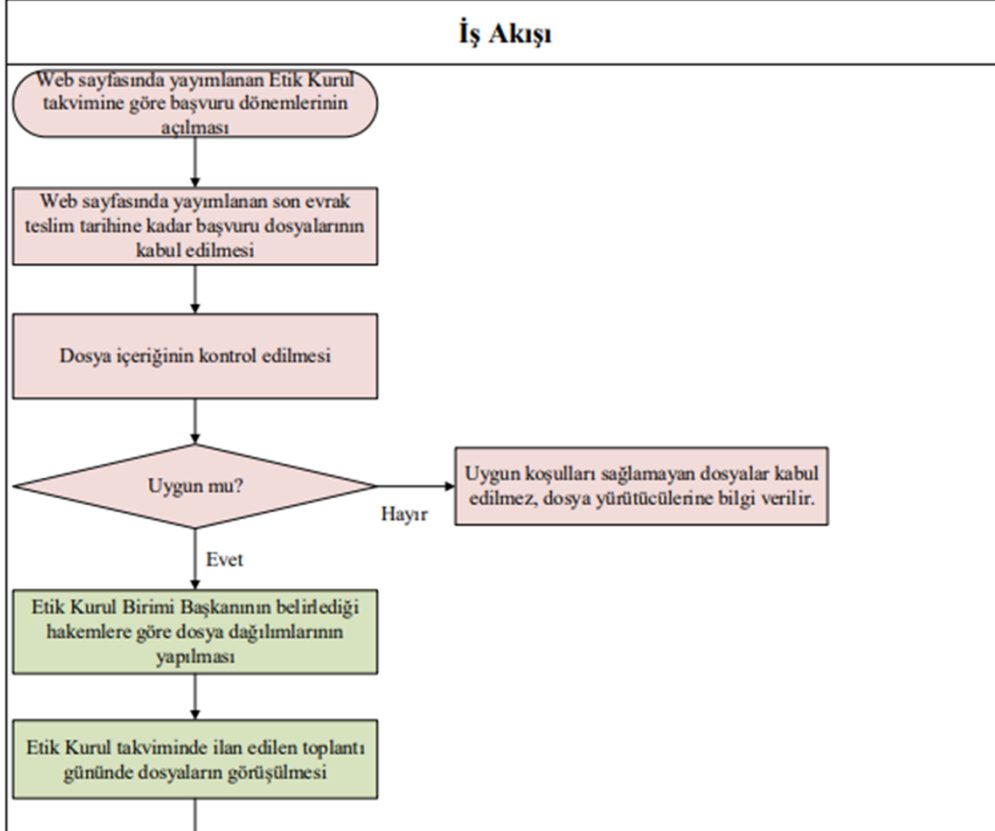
İş Akışı

Web sayfasında yayımlanan Etik Kurul takvimine göre başvuru dönemlerinin açılması

Web sayfasında yayımlanan son evrak teslim tarihine kadar başvuru dosyalarının kabul edilmesi

Dosya içeriğinin kontrol edilmesi

Uygun mu?

Hayır

Uygun koşulları sağlamayan dosyalar kabul edilmez, dosya yürütücülerine bilgi verilir.

Evet

Etik Kurul Birimi Başkanının belirlediği hakemlere göre dosya dağılımlarının yapılması

Etik Kurul takviminde ilan edilen toplantı gününde dosyaların görüşülmesi